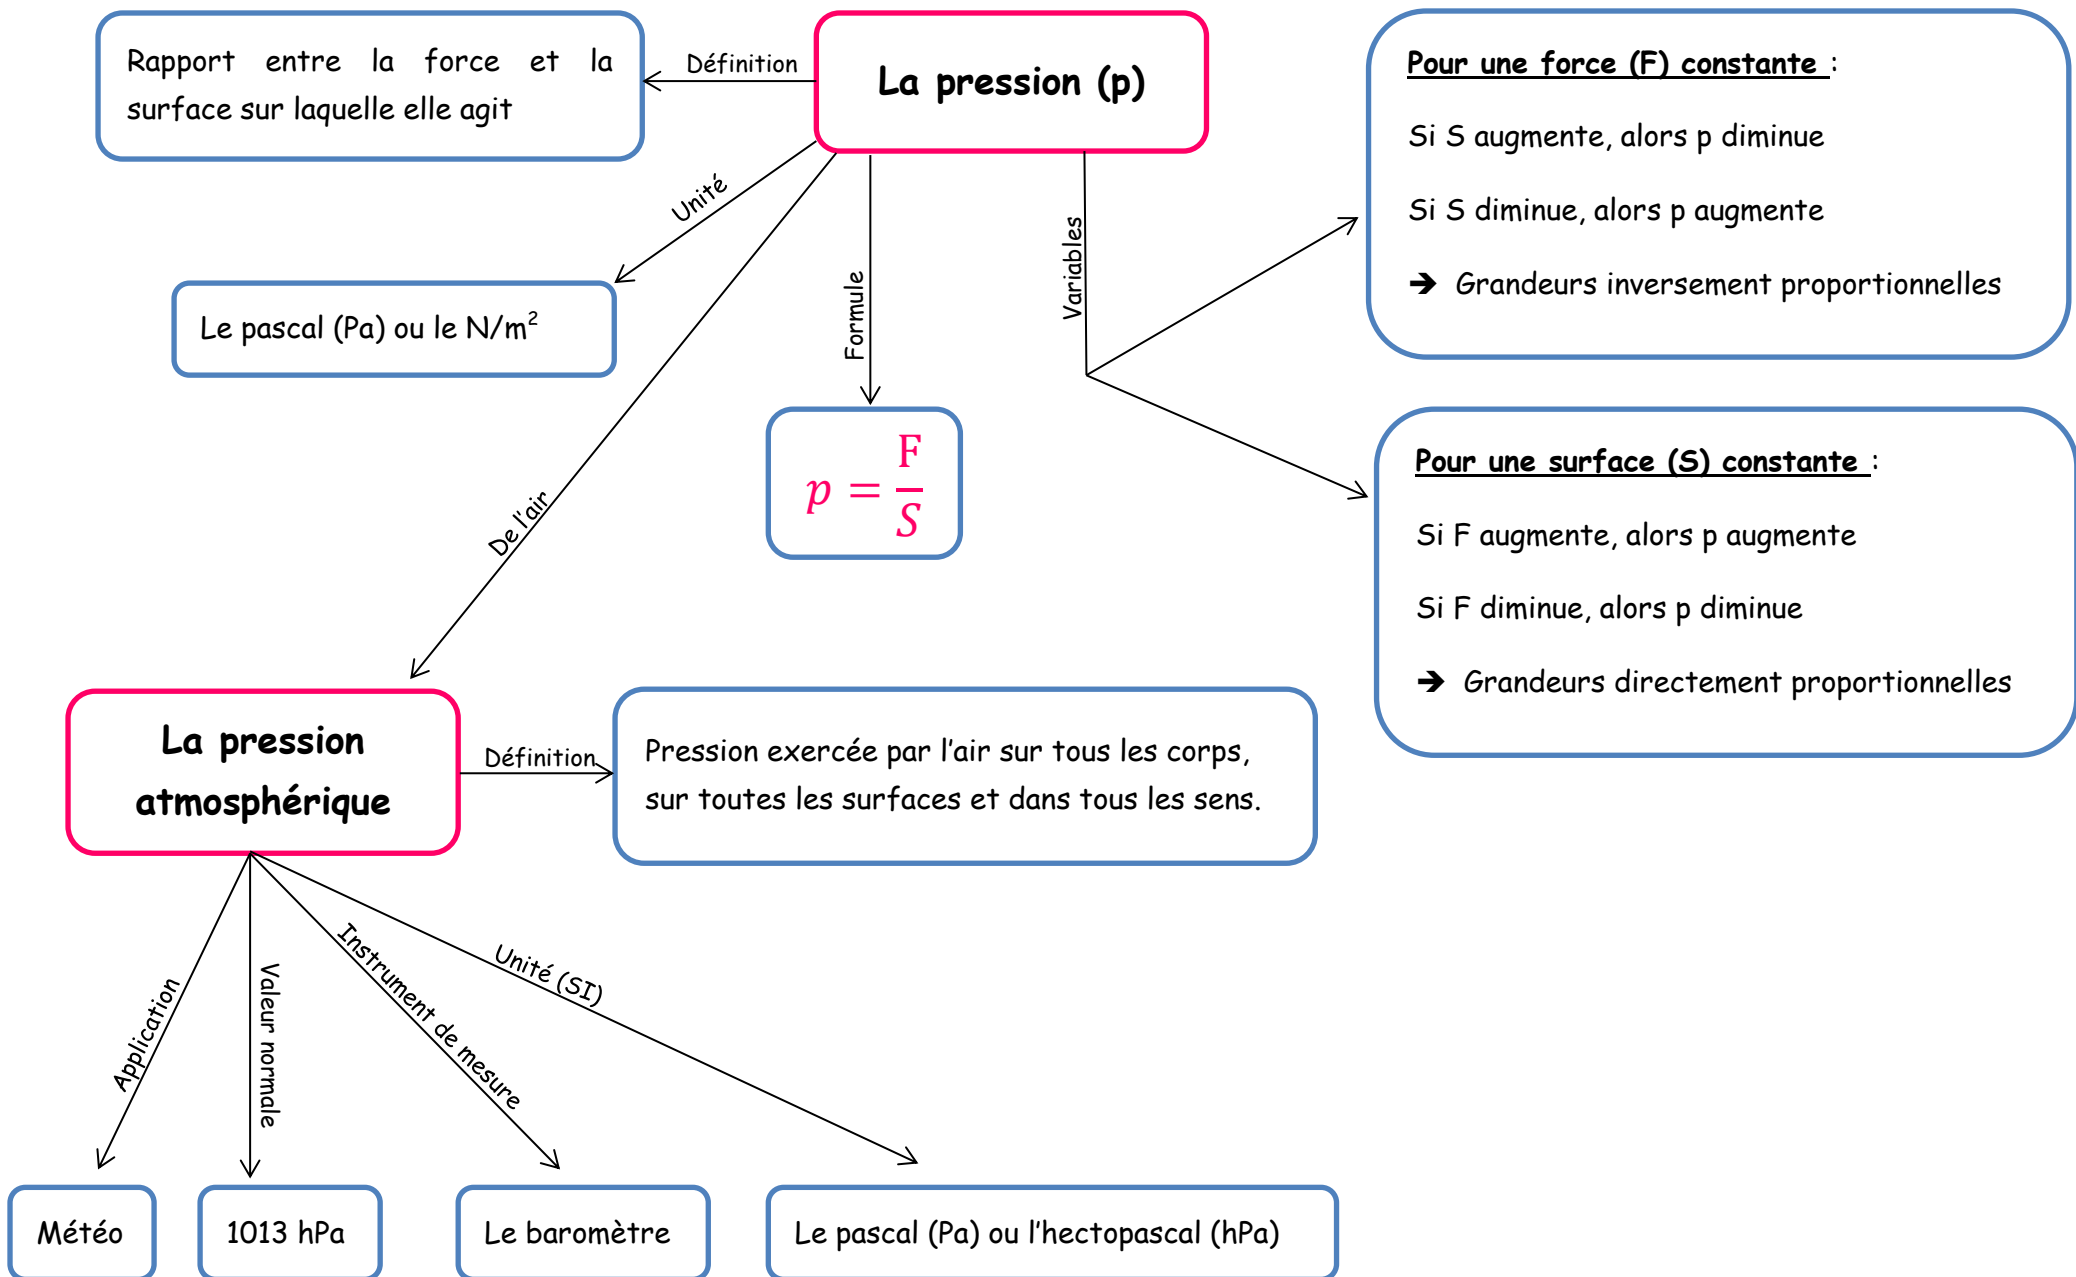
Rapport entre la force et la surface sur laquelle elle agit

Définition

La pression (p)

Pour une force (F) constante :

Si S augmente, alors p diminue

Si S diminue, alors p augmente

➔ Grandeurs inversement proportionnelles

Unité

Le pascal (Pa) ou le N/m$^2$

Formule

Variables

$p = \frac{F}{S}$

De l'air

Pour une surface (S) constante :

Si F augmente, alors p augmente

Si F diminue, alors p diminue

➔ Grandeurs directement proportionnelles

La pression atmosphérique

Définition

Pression exercée par l'air sur tous les corps, sur toutes les surfaces et dans tous les sens.

Application

Valeur normale

Instrument de mesure

Unité (SI)

Météo

1013 hPa

Le baromètre

Le pascal (Pa) ou l'hectopascal (hPa)